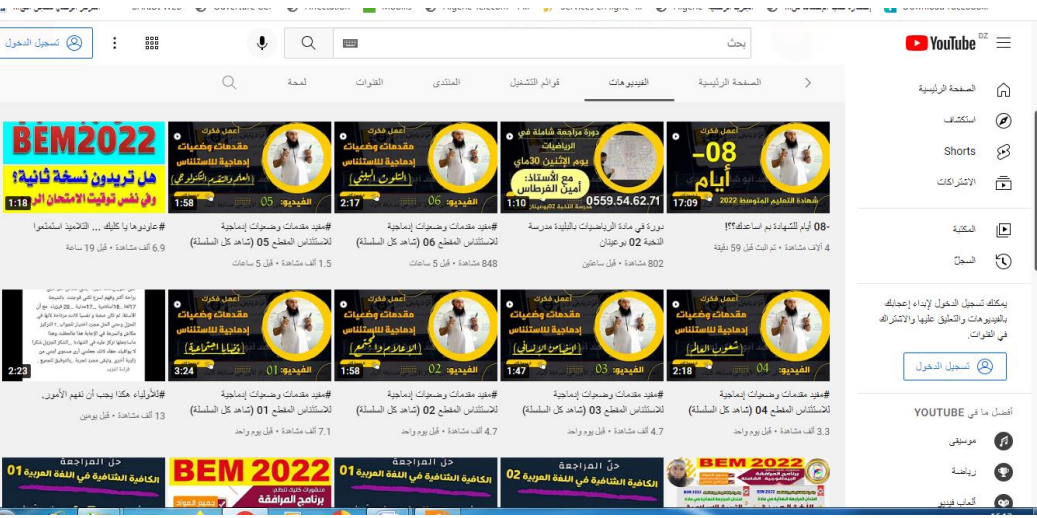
YouTube DZ
بحث
تسجيل الدخول

الصفحة الرئيسية
استكشاف
Shorts
الاشتراكات
المكتبة
السجلّ
يمكنك تسجيل الدخول لإبداء إعجابك بالفيديوهات والتعليق عليها والاشتراك في القنوات.
تسجيل الدخول
أفضل ما في YOUTUBE
موسيقى
رياضة
ألعاب فيديو

الصفحة الرئيسية
الفيديوهات
قوائم التشغيل
المنتدى
القنوات
لمحة

-08 أيام
شهادة التعليم المتوسط 2022
17:09
-08 أيام للشهادة نم استعدك؟؟!
4 آلاف مشاهدة • تم البث قبل 59 دقيقة

دورة مراجعة شاملة في الرياضيات
يوم الإثنين 30ماي
مع الأستاذ: أمين الفرطاس
0559.54.62.71
1:10
دورة في مادة الرياضيات بالبليدة مدرسة النخبة 02 بوعينان
802 مشاهدة • قبل ساعتين

أعمل فكرك
مقدمات وضعيات إدماجية للاستئناس
التلوث البيئي
الفيديو: 06
2:17
#مفيد مقدمات وضعيات إدماجية للاستئناس المقطع 06 (شاهد كل السلسلة)
848 مشاهدة • قبل 5 ساعات

أعمل فكرك
مقدمات وضعيات إدماجية للاستئناس
الإعلام والتكنولوجي
الفيديو: 05
1:58
#مفيد مقدمات وضعيات إدماجية للاستئناس المقطع 05 (شاهد كل السلسلة)
1.5 ألف مشاهدة • قبل 5 ساعات

BEM2022
هل تريدون نسخة ثانية؟
وفي نفس توقيت الامتحان
1:18
#عاودوها يا كليك ... التلاميذ استامنوا
6.9 ألف مشاهدة • قبل 19 ساعة

أعمل فكرك
مقدمات وضعيات إدماجية للاستئناس
شعوب العالم
الفيديو: 04
2:18
#مفيد مقدمات وضعيات إدماجية للاستئناس المقطع 04 (شاهد كل السلسلة)
3.3 ألف مشاهدة • قبل يوم واحد

أعمل فكرك
مقدمات وضعيات إدماجية للاستئناس
التضامن الإنساني
الفيديو: 03
1:47
#مفيد مقدمات وضعيات إدماجية للاستئناس المقطع 03 (شاهد كل السلسلة)
4.7 ألف مشاهدة • قبل يوم واحد

أعمل فكرك
مقدمات وضعيات إدماجية للاستئناس
الإعلام والمجتمع
الفيديو: 02
1:58
#مفيد مقدمات وضعيات إدماجية للاستئناس المقطع 02 (شاهد كل السلسلة)
4.7 ألف مشاهدة • قبل يوم واحد

أعمل فكرك
مقدمات وضعيات إدماجية للاستئناس
قضايا اجتماعية
الفيديو: 01
3:24
#مفيد مقدمات وضعيات إدماجية للاستئناس المقطع 01 (شاهد كل السلسلة)
7.1 ألف مشاهدة • قبل يوم واحد

2:23
#للأولياء هكذا يجب أن تفهم الأمور.
13 ألف مشاهدة • قبل يومين

BEM 2022
حل المراجعة 02
الكافية الشافية في اللغة العربية 02
حل المراجعة
الكافية الشافية في اللغة العربية
BEM 2022
برنامج المرافقة
جميع المواد
حل المراجعة
الكافية الشافية في اللغة العربية 01